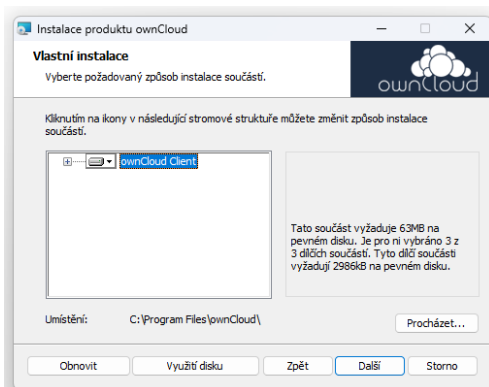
Instalace produktu ownCloud

Vlastní instalace

Vyberte požadovaný způsob instalace součástí.

ownCloud

Kliknutím na ikony v následující stromové struktuře můžete změnit způsob instalace součástí.

ownCloud Client

Tato součást vyžaduje 63MB na pevném disku. Je pro ni vybráno 3 z 3 dílčích součástí. Tyto dílčí součásti vyžadují 2986kB na pevném disku.

Umístění: C:\Program Files\ownCloud\

Procházet...

Obnovit

Využití disku

Zpět

Další

Storno